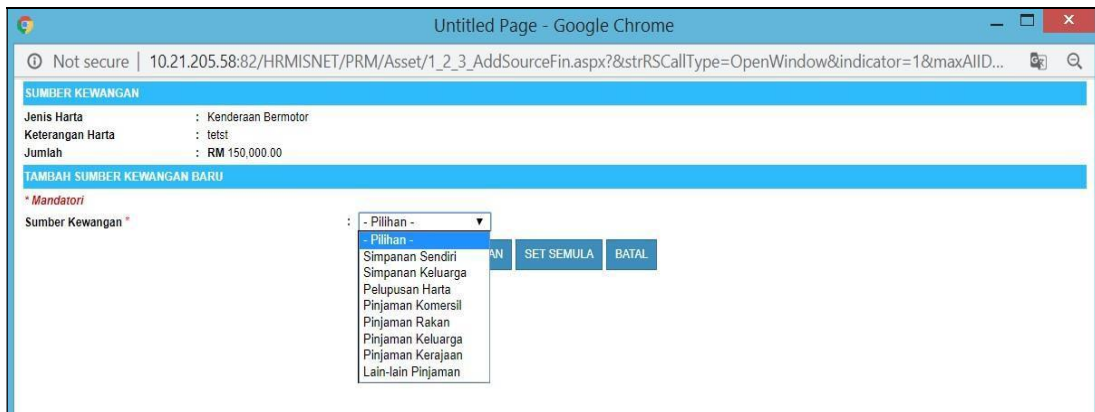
Untitled Page - Google Chrome

Not secure | 10.21.205.58:82/HRMISNET/PRM/Asset/1_2_3_AddSourceFin.aspx?&strRSCallType=OpenWindow&indicator=1&maxAIID...

SUMBER KEWANGAN

Jenis Harta : Kenderaan Bermotor
Keterangan Harta : tetst
Jumlah : RM 150,000.00

TAMBAH SUMBER KEWANGAN BARU

* Mandatori

Sumber Kewangan * : - Pilihan -

- Pilihan -
Simpanan Sendiri
Simpanan Keluarga
Pelupusan Harta
Pinjaman Komersil
Pinjaman Rakan
Pinjaman Keluarga
Pinjaman Kerajaan
Lain-lain Pinjaman

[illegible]AN SET SEMULA BATAL